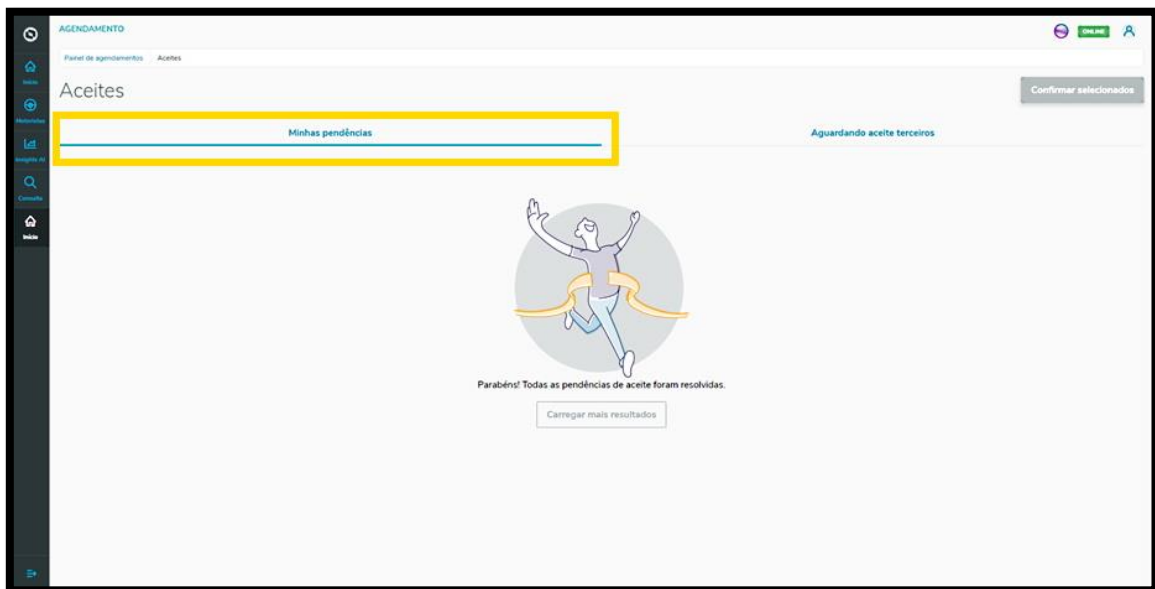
AGENDAMENTO

ONLINE

Início

Motoristas

Insights AI

Consulta

Início

Painel de agendamentos Aceites

Aceites

Confirmar selecionados

Minhas pendências

Aguardando aceite terceiros

Parabéns! Todas as pendências de aceite foram resolvidas.

Carregar mais resultados